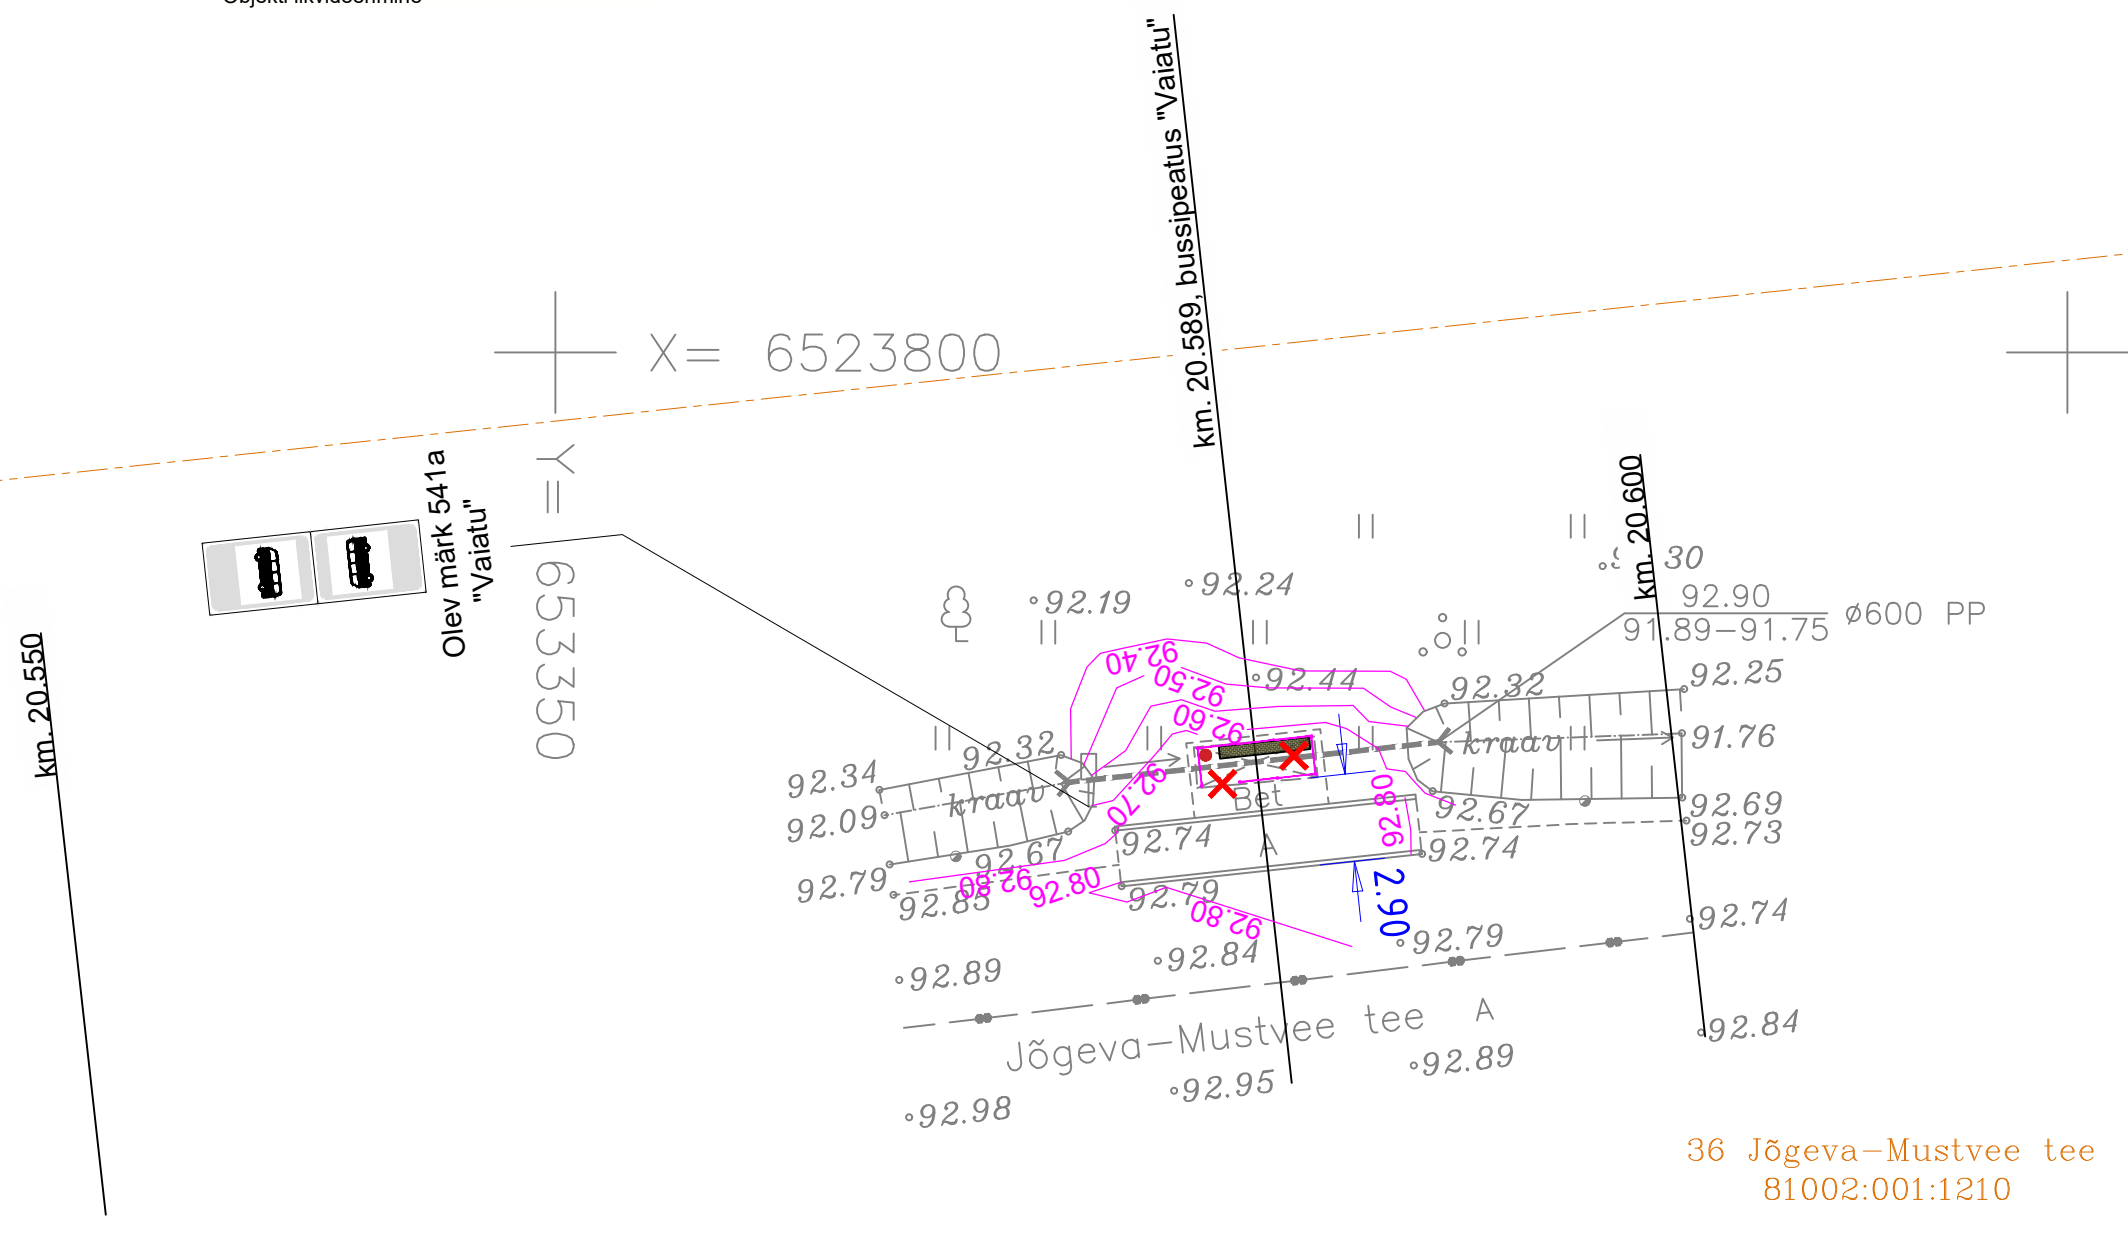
X= 6523800

Y= 653350

km. 20.589, bussipeatus "Vaiatu"

km. 20.600

km. 20.550

Olev märk 541a "Vaiatu"

92.19
92.24
30
92.90
91.89–91.75
ø600 PP
92.40
92.50
92.44
92.32
92.25
92.60
kraav
91.76
92.34
92.32
92.70
92.09
kraav
Bet
92.80
92.67
92.69
92.73
92.74
A
92.74
92.67
92.79
92.80
92.80
92.85
92.79
92.80
2.90
92.79
92.74
92.89
92.84
Jõgeva–Mustvee tee
A
92.84
92.89
92.95
92.98

36 Jõgeva–Mustvee tee
81002:001:1210